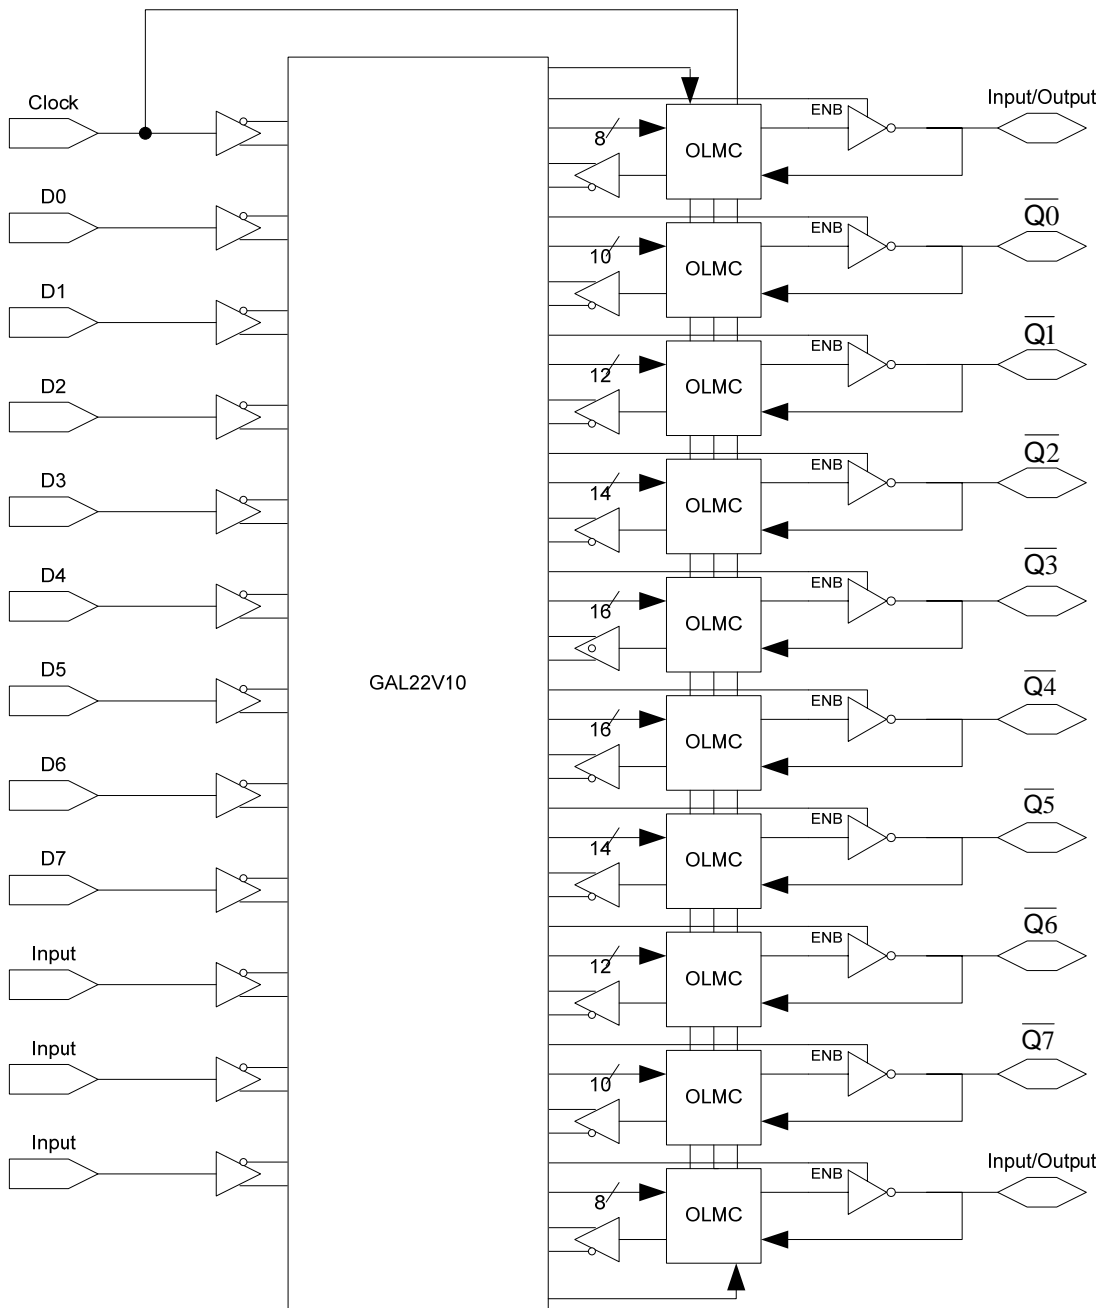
Clock
D0
D1
D2
D3
D4
D5
D6
D7
Input
Input
Input

GAL22V10

8
OLMC
ENB
Input/Output

10
OLMC
ENB
$\overline{Q0}$

12
OLMC
ENB
$\overline{Q1}$

14
OLMC
ENB
$\overline{Q2}$

16
OLMC
ENB
$\overline{Q3}$

16
OLMC
ENB
$\overline{Q4}$

14
OLMC
ENB
$\overline{Q5}$

12
OLMC
ENB
$\overline{Q6}$

10
OLMC
ENB
$\overline{Q7}$

8
OLMC
ENB
Input/Output